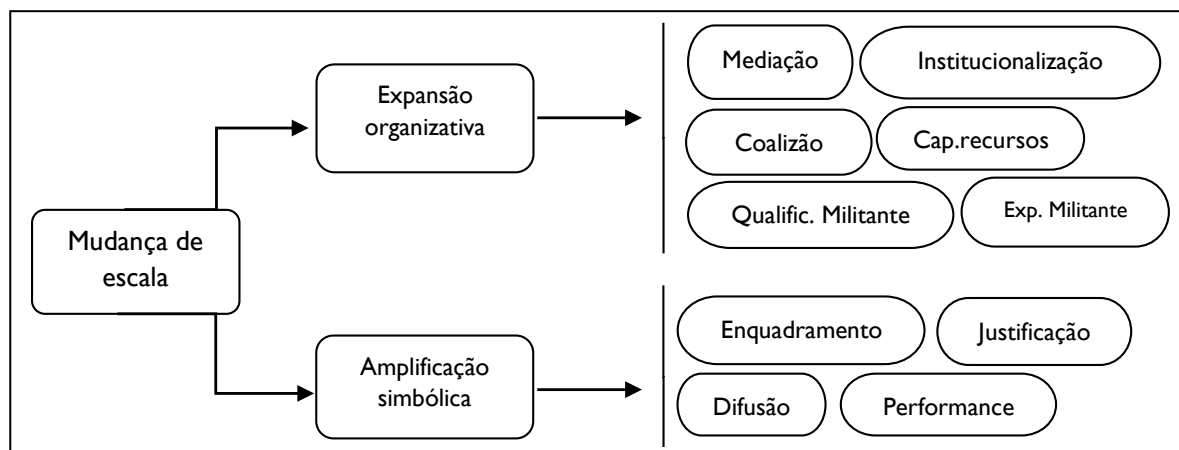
Mudança de escala

Expansão organizativa

Mediação

Institucionalização

Coalizão

Cap.recursos

Qualific. Militante

Exp. Militante

Amplificação simbólica

Enquadramento

Justificação

Difusão

Performance